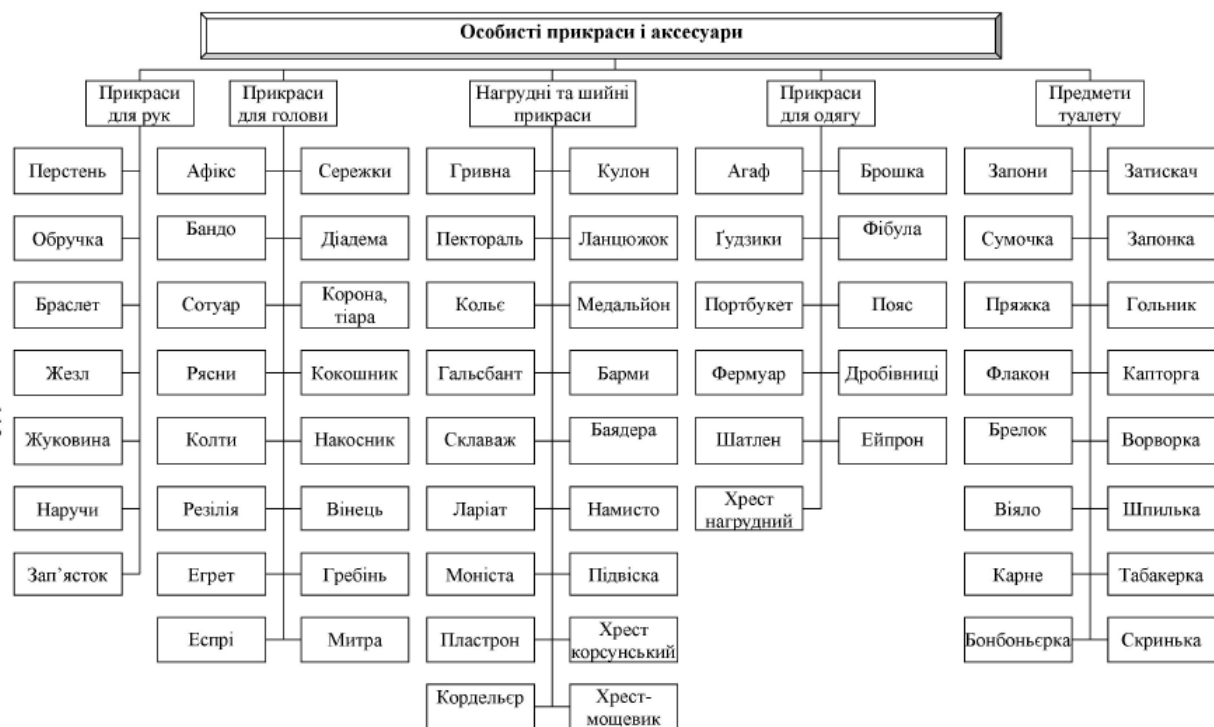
Особисті прикраси і аксесуари

Прикраси для рук

Перстень
Обручка
Браслет
Жезл
Жуковина
Наручи
Зап'ясток

Прикраси для голови

Афікс
Сережки
Бандо
Діадема
Сотуар
Корона, тіара
Рясни
Кокошник
Колти
Накосник
Резілія
Вінець
Егрет
Гребінь
Еспрі
Митра

Нагрудні та шийні прикраси

Гривна
Кулон
Пектораль
Ланцюжок
Кольє
Медальйон
Гальсбант
Барми
Склаваж
Баядера
Ларіат
Намисто
Моніста
Підвіска
Пластрон
Хрест корсунський
Кордельєр
Хрест-мощевик

Прикраси для одягу

Агаф
Брошка
Ґудзики
Фібула
Портбукет
Пояс
Фермуар
Дробівниці
Шатлен
Ейпрон
Хрест нагрудний

Предмети туалету

Запони
Затискач
Сумочка
Запонка
Пряжка
Гольник
Флакон
Капторга
Брелок
Ворворка
Віяло
Шпилька
Карне
Табакерка
Бонбоньєрка
Скринька